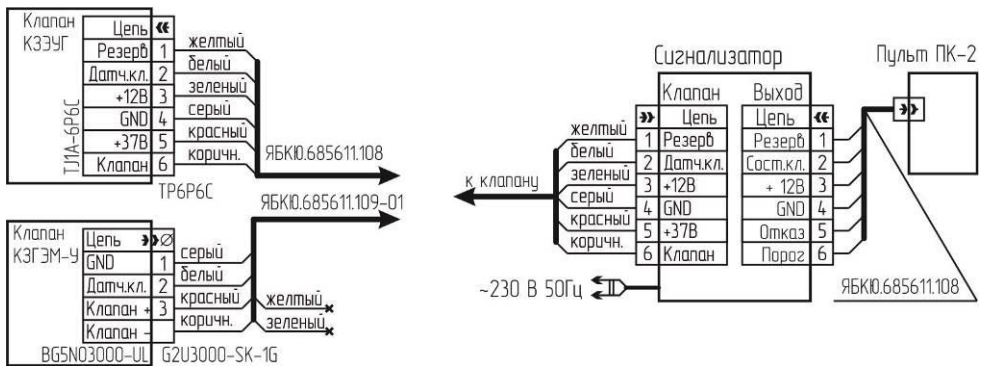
Клапан КЗЭУГ

| Цепь | « |
|---|---|
| Резерв | 1 |
| Датч.кл. | 2 |
| +12В | 3 |
| GND | 4 |
| +37В | 5 |
| Клапан | 6 |

TJ1A-6P6C

желтый
белый
зеленый
серый
красный
коричн.

ЯБКЮ.685611.108

TP6P6C

ЯБКЮ.685611.109-01

Клапан КЗГЭМ-У

| Цепь | »Ø |
|---|---|
| GND | 1 |
| Датч.кл. | 2 |
| Клапан + | 3 |
| Клапан – | |

серый
белый
красный
коричн.
желтый
зеленый

BG5N03000-UL G2U3000-SK-1G

к клапану

Сигнализатор

| Клапан | | Выход | |
|---|---|---|---|
| » | Цепь | Цепь | « |
| 1 | Резерв | Резерв | 1 |
| 2 | Датч.кл. | Сост.кл. | 2 |
| 3 | +12В | + 12В | 3 |
| 4 | GND | GND | 4 |
| 5 | +37В | Отказ | 5 |
| 6 | Клапан | Порог | 6 |

желтый
белый
зеленый
серый
красный
коричн.

~230 В 50Гц

Пульт ПК-2

»

ЯБКЮ.685611.108